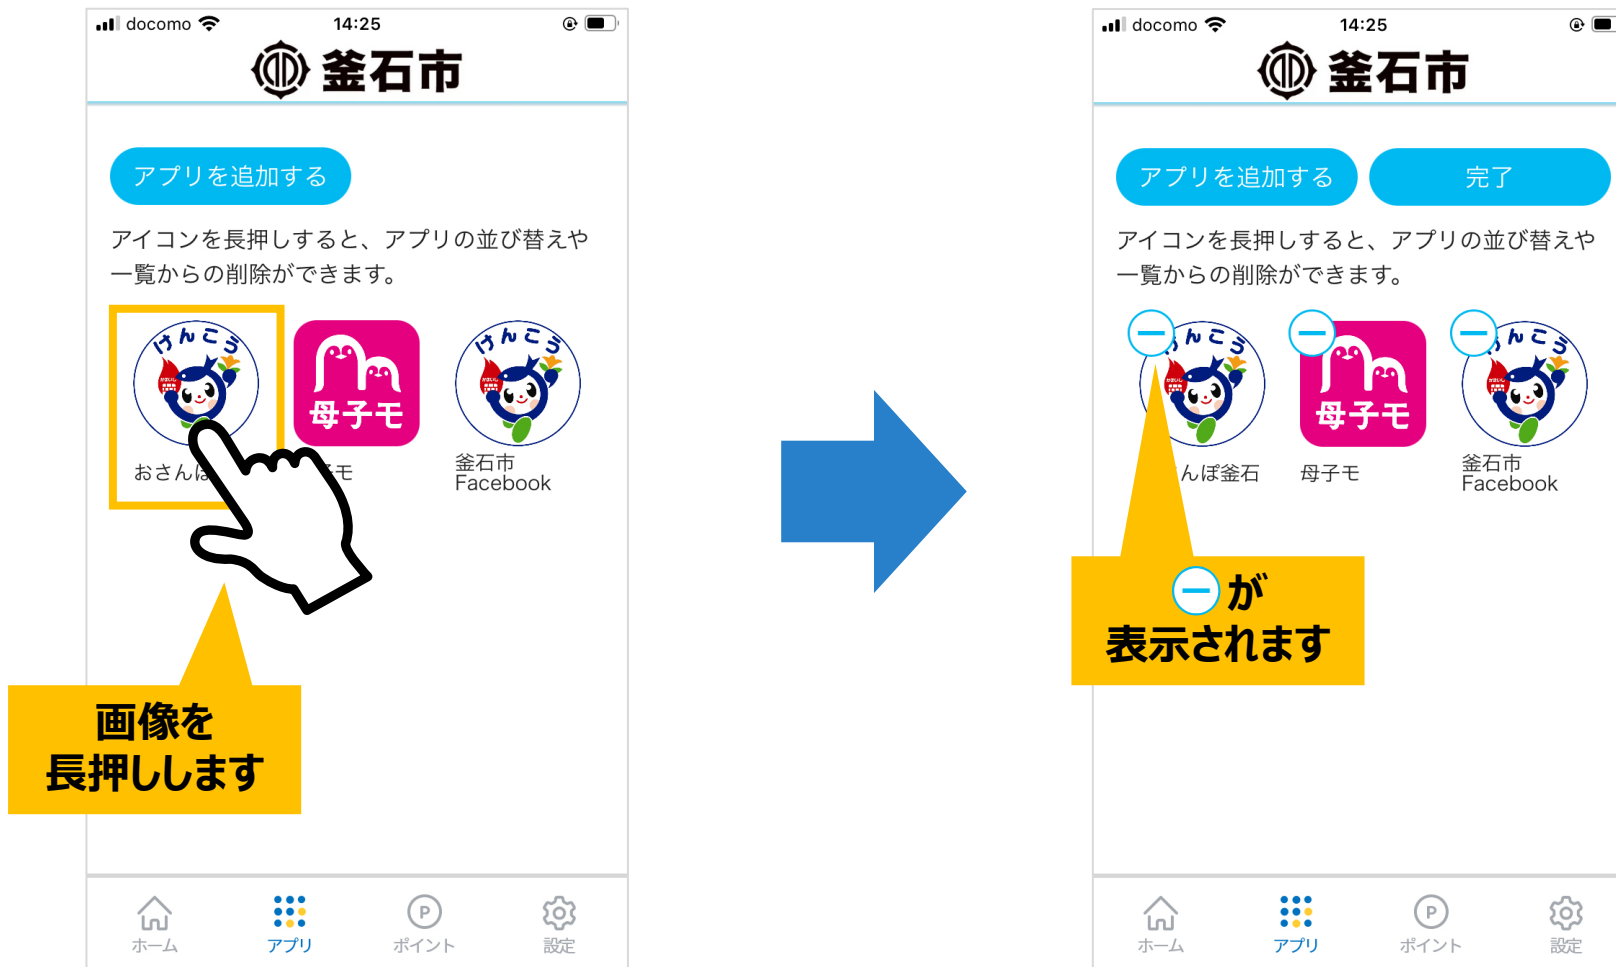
docomo 14:25

釜石市

アプリを追加する

アイコンを長押しすると、アプリの並び替えや一覧からの削除ができます。

けんこう

母子モ

けんこう

おさんぽ

モ

釜石市 Facebook

画像を長押しします

ホーム アプリ ポイント 設定

docomo 14:25

釜石市

アプリを追加する

完了

アイコンを長押しすると、アプリの並び替えや一覧からの削除ができます。

けんこう

母子モ

けんこう

んぽ釜石

母子モ

釜石市 Facebook

が表示されます

ホーム アプリ ポイント 設定